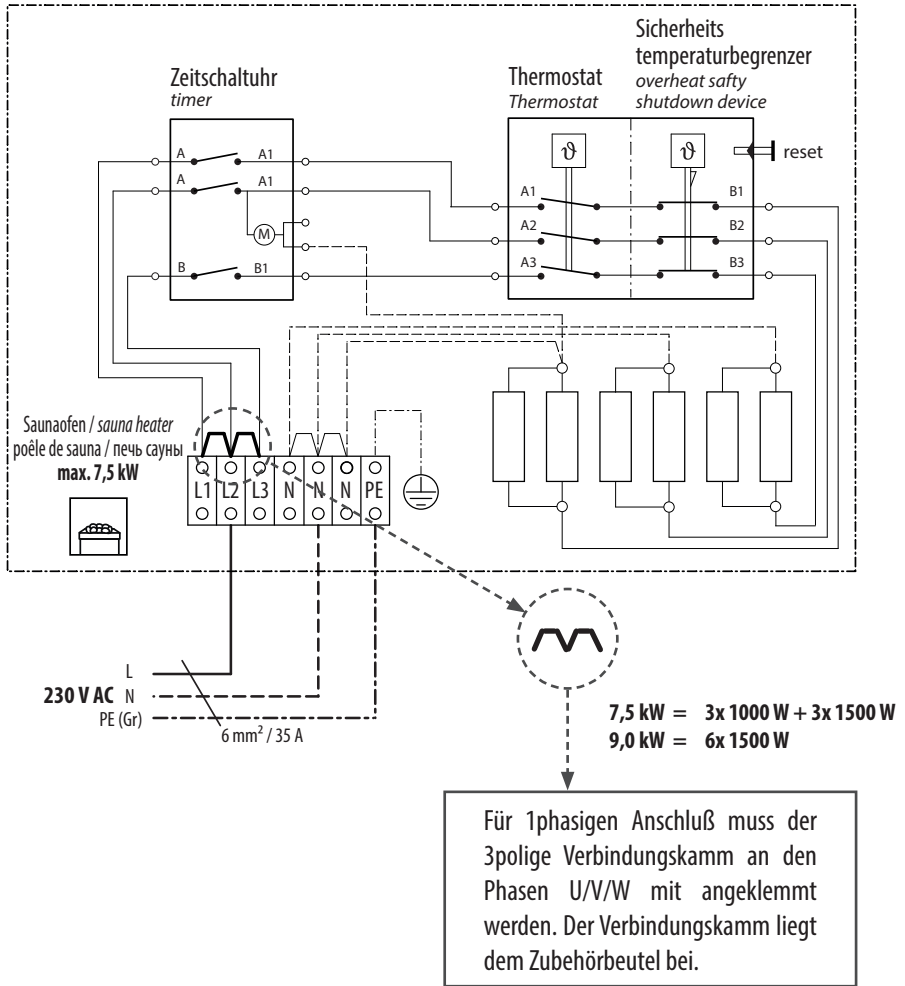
Zeitschaltuhr
timer

Thermostat
Thermostat

Sicherheits temperaturbegrenzer
overheat safty shutdown device

A A1
A A1
M
B B1

$\vartheta$ $\vartheta$
reset
A1 B1
A2 B2
A3 B3

Saunaofen / sauna heater
poêle de sauna / печь сауны
max. 7,5 kW

L1 L2 L3 N N N PE

L
230 V AC N
PE (Gr)
6 mm$^2$ / 35 A

7,5 kW = 3x 1000 W + 3x 1500 W
9,0 kW = 6x 1500 W

Für 1phasigen Anschluß muss der 3polige Verbindungskamm an den Phasen U/V/W mit angeklemmt werden. Der Verbindungskamm liegt dem Zubehörbeutel bei.